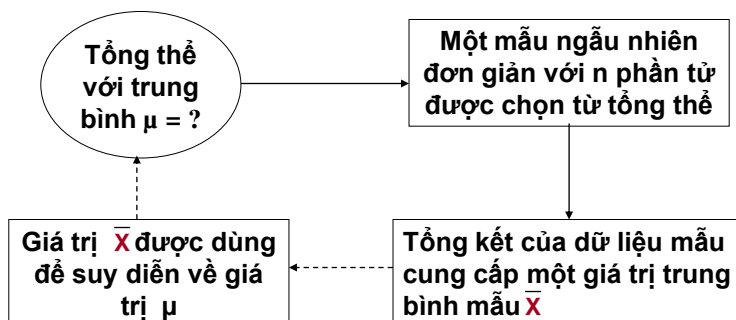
Tổng thể với trung bình $\mu$ = ?

Một mẫu ngẫu nhiên đơn giản với n phần tử được chọn từ tổng thể

Tổng kết của dữ liệu mẫu cung cấp một giá trị trung bình mẫu $\overline{X}$

Giá trị $\overline{X}$ được dùng để suy diễn về giá trị $\mu$